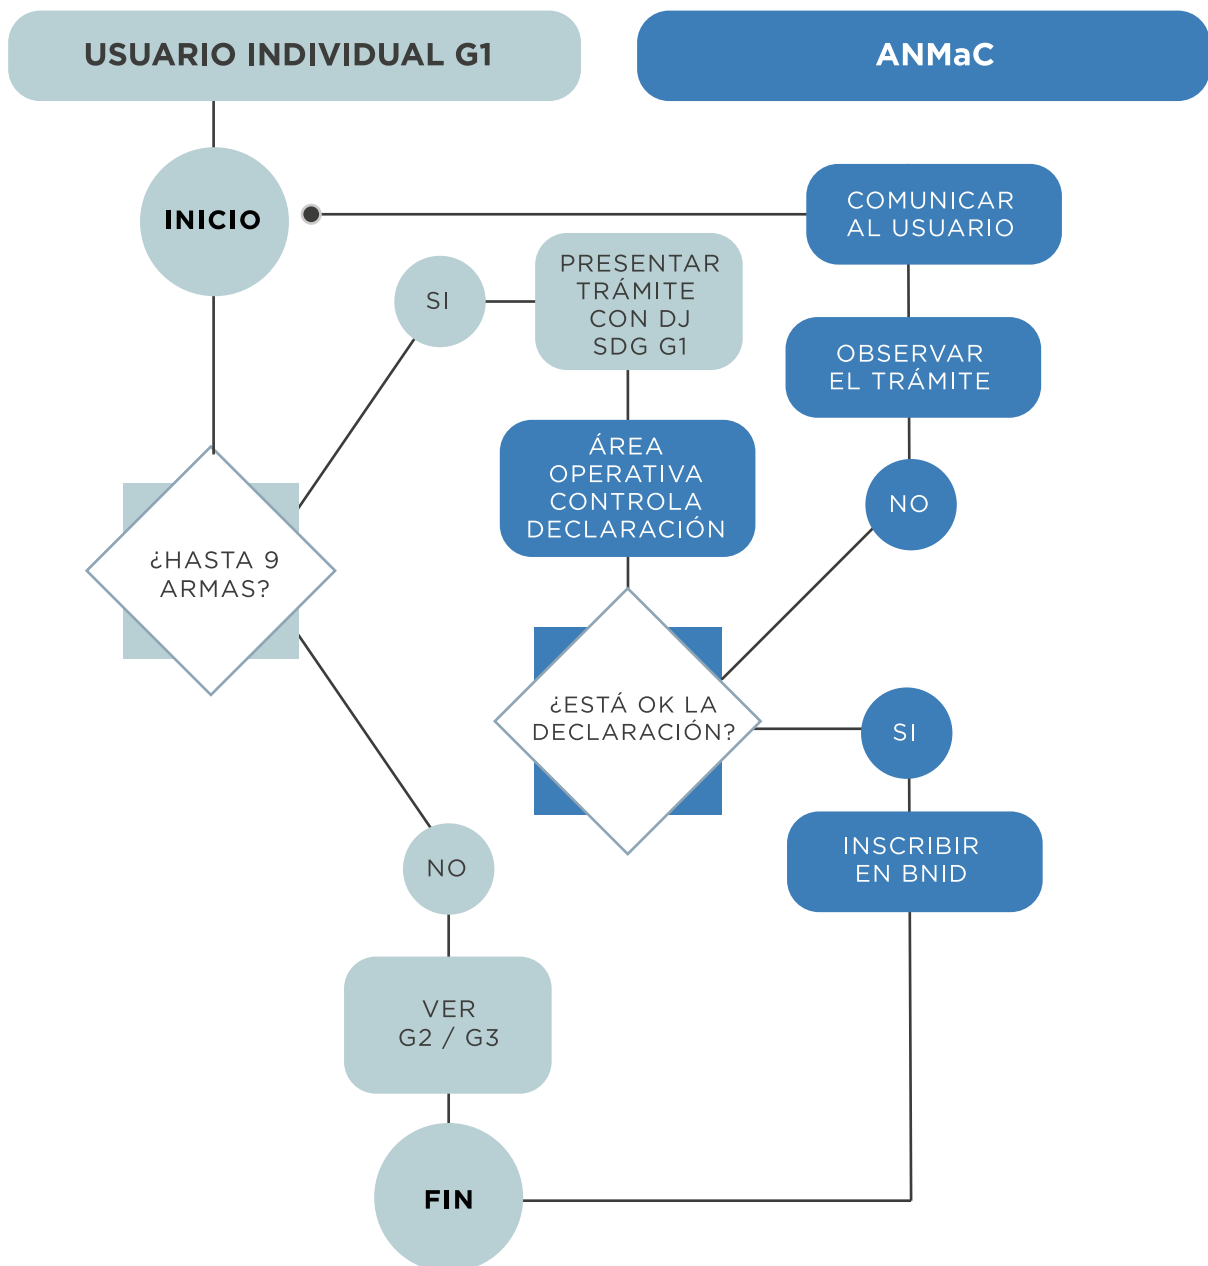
USUARIO INDIVIDUAL G1

ANMaC

INICIO

COMUNICAR AL USUARIO

SI

PRESENTAR TRÁMITE CON DJ SDG G1

OBSERVAR EL TRÁMITE

ÁREA OPERATIVA CONTROLA DECLARACIÓN

NO

¿HASTA 9 ARMAS?

¿ESTÁ OK LA DECLARACIÓN?

SI

NO

INSCRIBIR EN BNID

VER G2 / G3

FIN